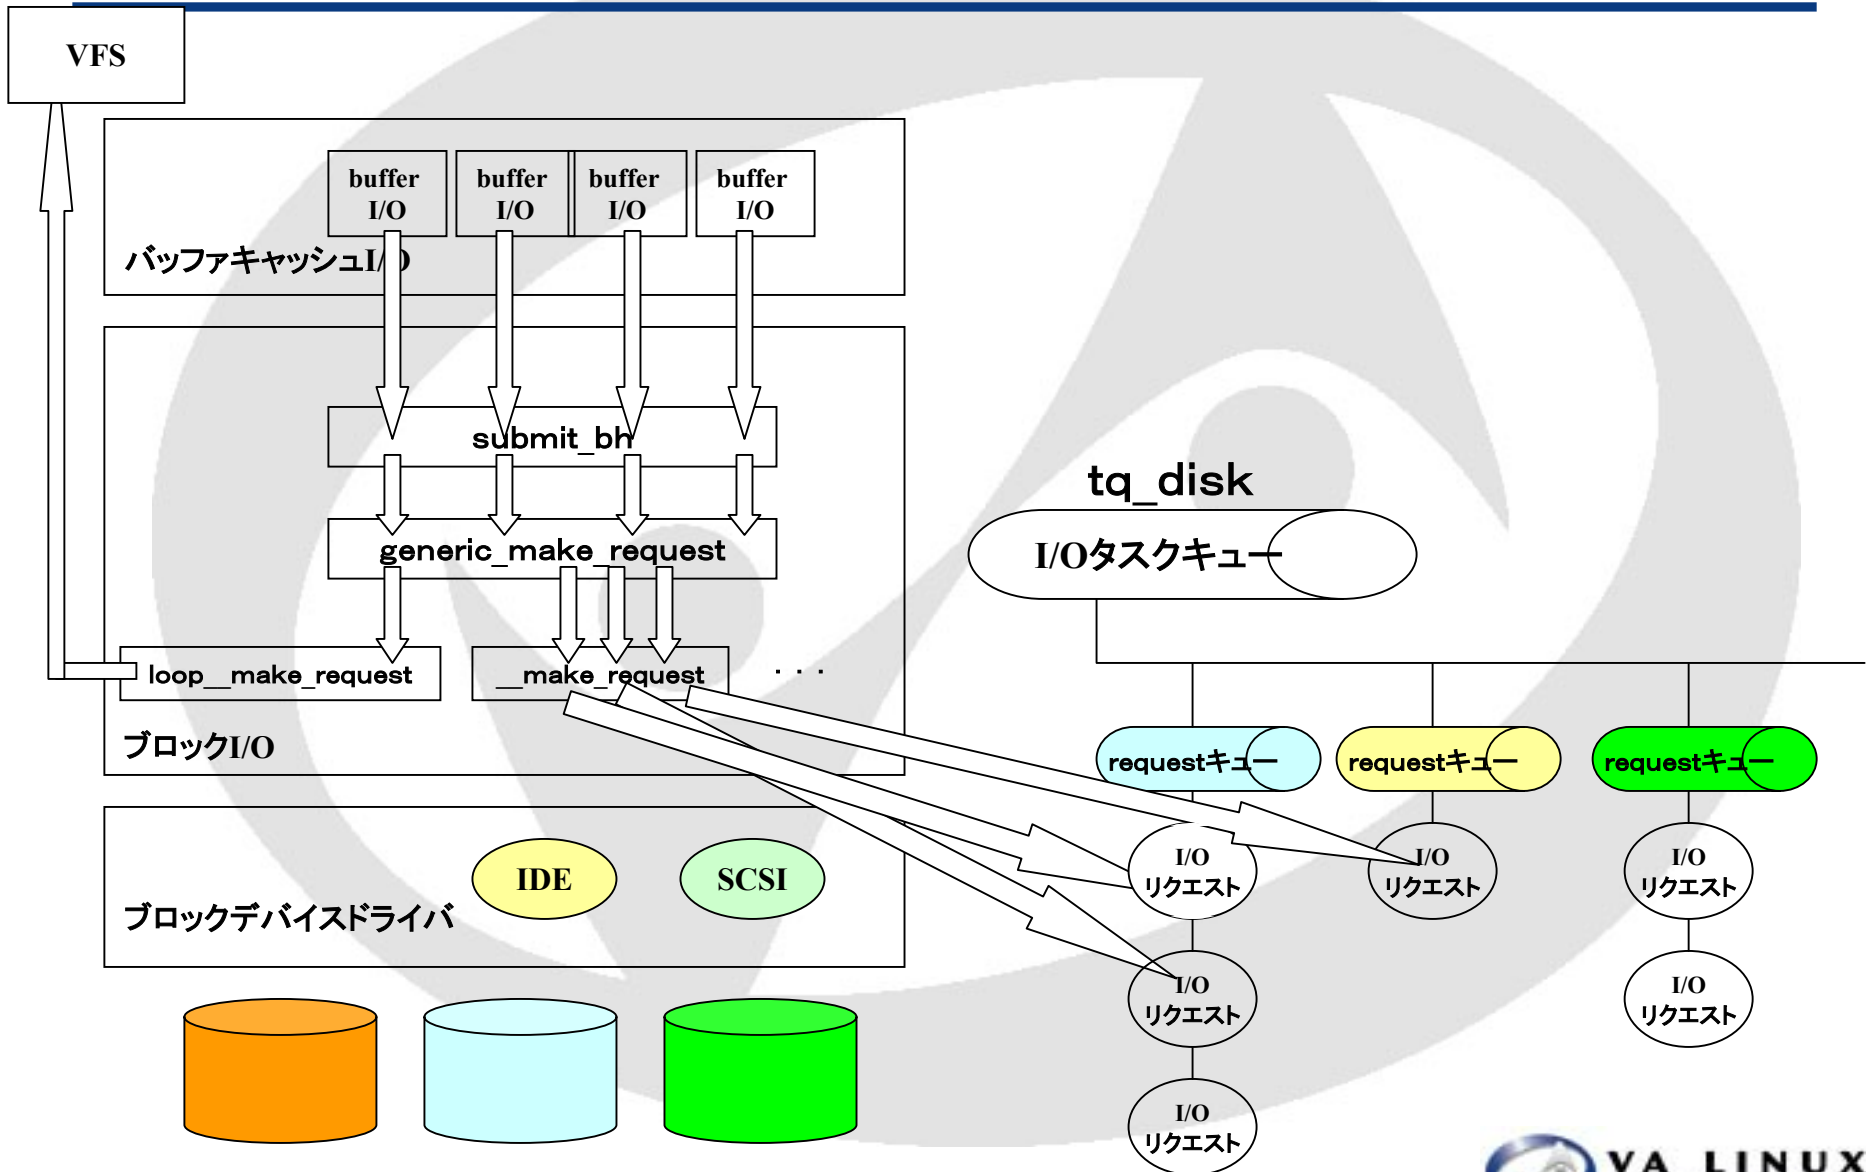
VFS

buffer I/O

buffer I/O

buffer I/O

buffer I/O

バッファキャッシュI/O

submit_bh

generic_make_request

loop__make_request

__make_request

・・・

ブロックI/O

ブロックデバイスドライバ

IDE

SCSI

tq_disk

I/Oタスクキュー

requestキュー

requestキュー

requestキュー

I/O リクエスト

I/O リクエスト

I/O リクエスト

I/O リクエスト

I/O リクエスト

I/O リクエスト

VA LINUX